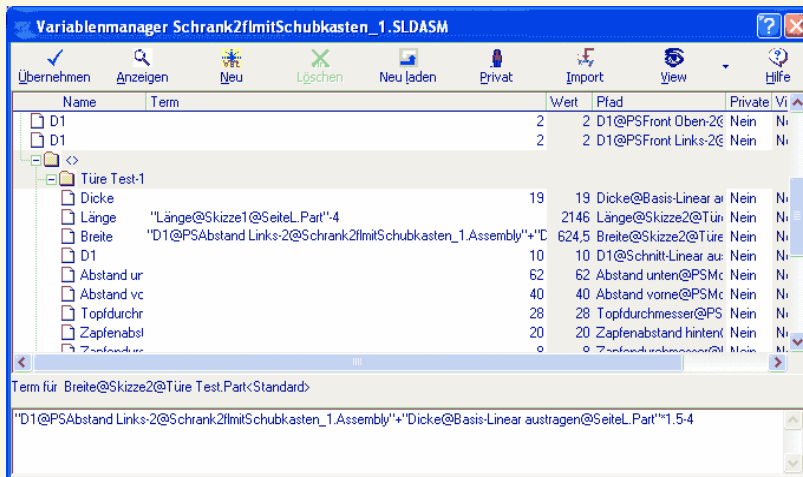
Variablenmanager Schrank2flmitSchubkasten_1.SLDASM

Übernehmen Anzeigen Neu Löschen Neu laden Privat Import View Hilfe

| Name | Term | | Wert | Pfad | Private | Vi |
|---|---|---|---|---|---|---|
| D1 | | 2 | 2 | D1@PSFront Oben-2@ | Nein | N |
| D1 | | 2 | 2 | D1@PSFront Links-2@ | Nein | N |
| <> | | | | | | |
| Türe Test-1 | | | | | | |
| Dicke | | 19 | 19 | Dicke@Basis-Linear a | Nein | N |
| Länge | "Länge@Skizze1@SeiteL.Part"-4 | | 2146 | Länge@Skizze2@Tür | Nein | N |
| Breite | "D1@PSAbstand Links-2@Schrank2flmitSchubkasten_1.Assembly"+"D | | 624,5 | Breite@Skizze2@Türe | Nein | N |
| D1 | | 10 | 10 | D1@Schnitt-Linear au | Nein | N |
| Abstand ur | | 62 | 62 | Abstand unten@PSM | Nein | N |
| Abstand vo | | 40 | 40 | Abstand vorne@PSM | Nein | N |
| Topfdurchr | | 28 | 28 | Topfdurchmesser@PS | Nein | N |
| Zapfenabst | | 20 | 20 | Zapfenabstand hinten | Nein | N |
| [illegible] | | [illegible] | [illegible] | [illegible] | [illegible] | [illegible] |

Term für Breite@Skizze2@Türe Test.Part<Standard>

"D1@PSAbstand Links-2@Schrank2flmitSchubkasten_1.Assembly"+"Dicke@Basis-Linear austragen@SeiteL.Part"*1.5-4